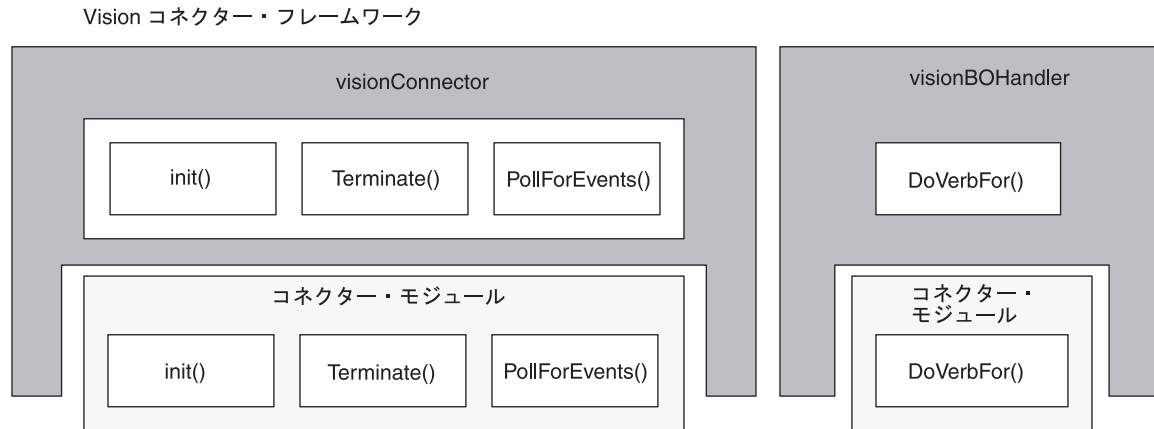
Vision コネクター・フレームワーク

visionConnector

init()

Terminate()

PollForEvents()

コネクター・モジュール

init()

Terminate()

PollForEvents()

visionBOHandler

DoVerbFor()

コネクター・
モジュール

DoVerbFor()